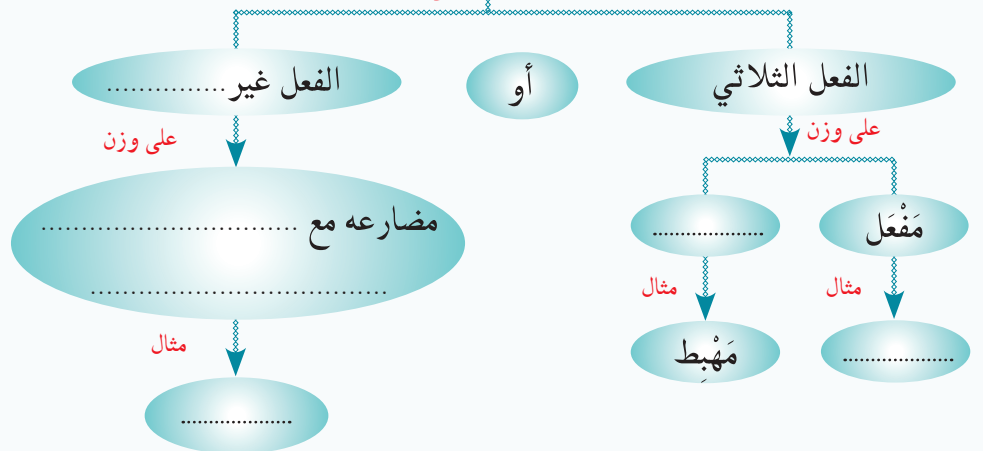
الفعل الثلاثي

أو

الفعل غير...............

على وزن

مَفْعَل

..................

مثال

مثال

..................

مَهْبِط

على وزن

مضارعه مع ..............................

....................................

مثال

..................